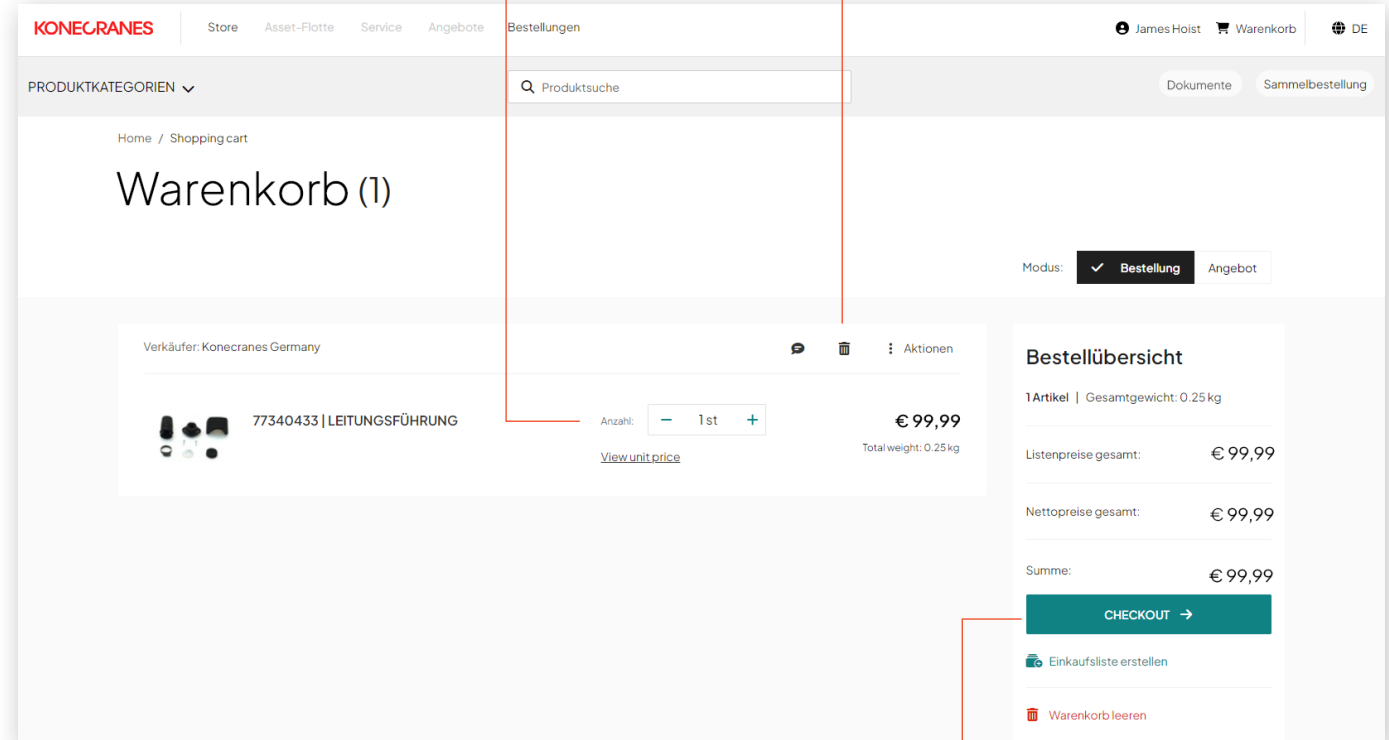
KONECRANES Store Asset-Flotte Service Angebote Bestellungen

James Hoist Warenkorb DE

PRODUKTKATEGORIEN

Produktsuche

Dokumente Sammelbestellung

Home / Shopping cart

Warenkorb (1)

Modus: Bestellung Angebot

Verkäufer: Konecranes Germany

Aktionen

77340433 | LEITUNGSFÜHRUNG

Anzahl: − 1 st +

View unit price

€ 99,99

Total weight: 0.25 kg

Bestellübersicht

1 Artikel | Gesamtgewicht: 0.25 kg

Listenpreise gesamt: € 99,99

Nettopreise gesamt: € 99,99

Summe: € 99,99

CHECKOUT →

Einkaufsliste erstellen

Warenkorb leeren